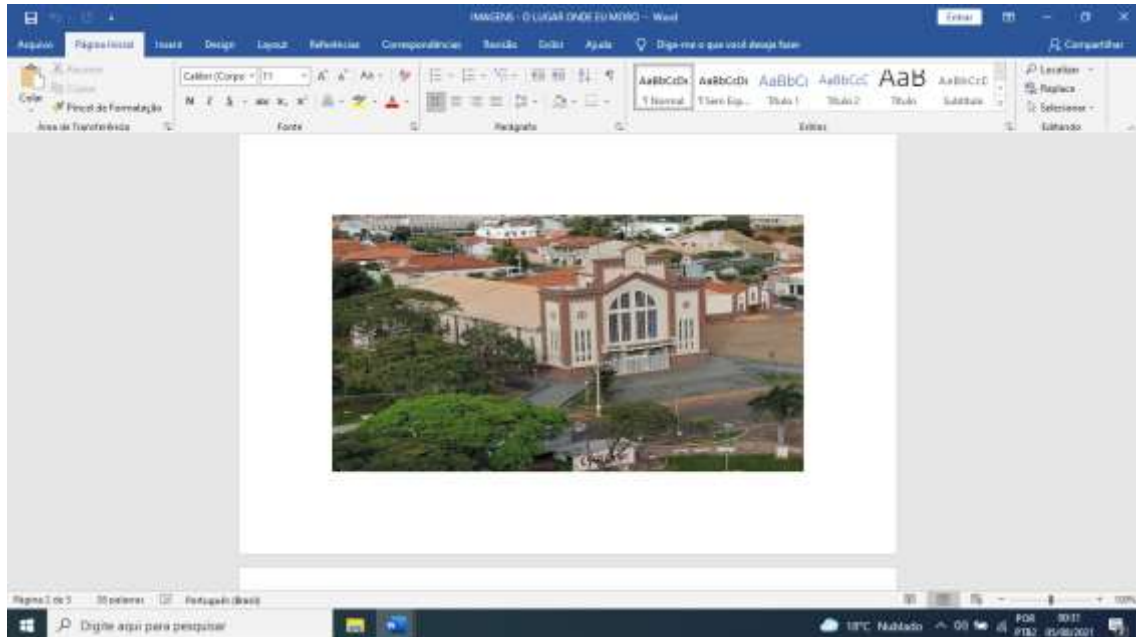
IMAGENS - O LUGAR ONDE EU MORO - Word

Entrar

Arquivo Página Inicial Inserir Design Layout Referências Correspondências Revisão Exibir Ajuda Diga-me o que você deseja fazer

Compartilhar

Recortar
Copiar
Colar
Pincel de Formatação
Área de Transferência

Calibri (Corpo) 11
N I S
Fonte

Parágrafo

AaBbCcDc AaBbCcDc AaBbCc AaBbCcC AaB AaBbCcD
¶ Normal ¶ Sem Esp... Título 1 Título 2 Título Subtítulo
Estilos

Localizar
Replace
Selecionar
Editando

Página 1 de 5 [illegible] palavras Português (Brasil)

Digite aqui para pesquisar

18°C Nublado POR PTB2 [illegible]